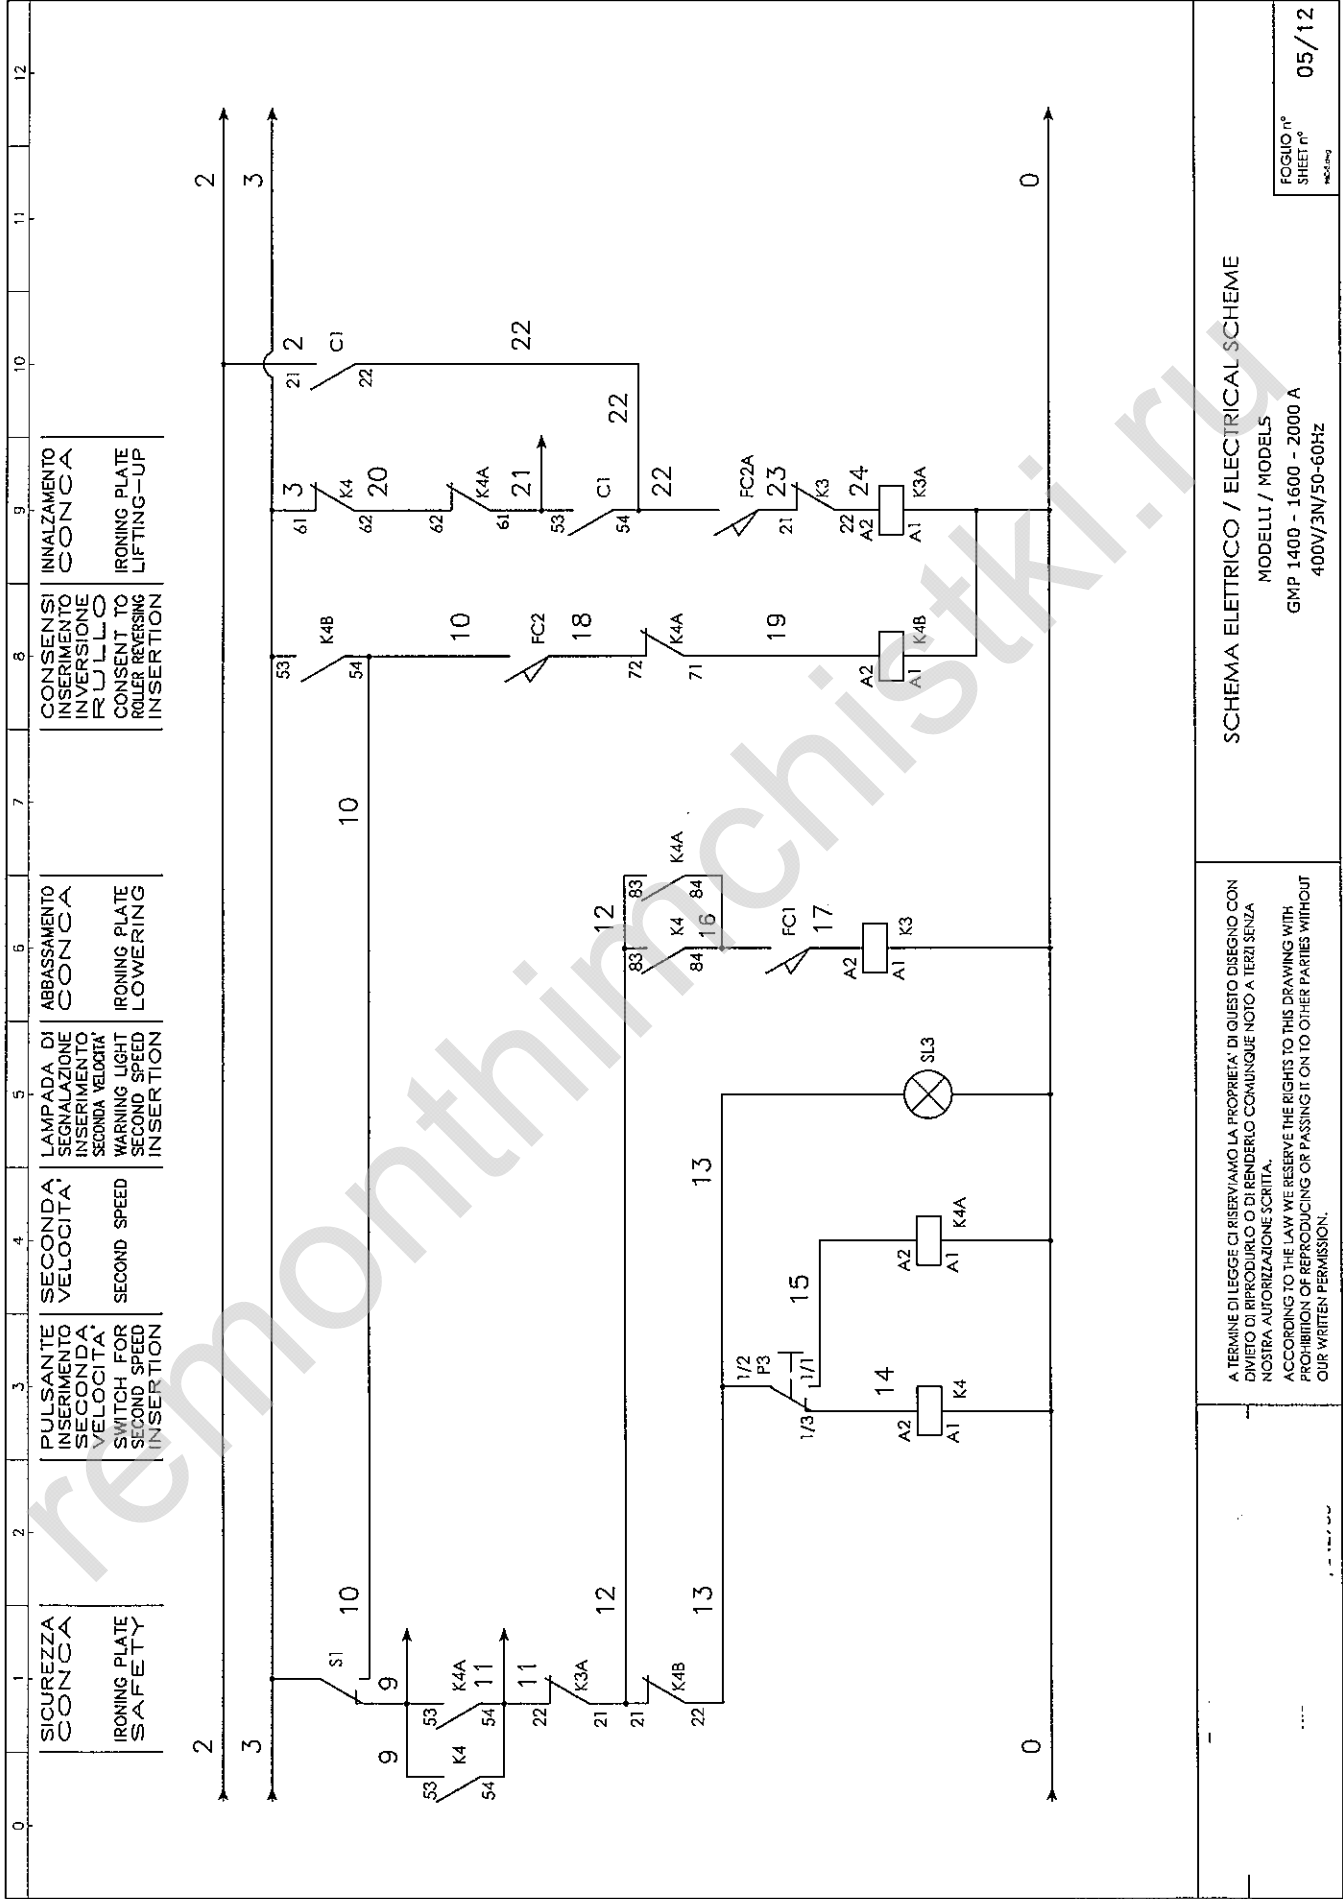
SICUREZZA CONCA
IRONING PLATE SAFETY

PULSANTE INSERIMENTO SECONDA VELOCITA'
SWITCH FOR SECOND SPEED INSERTION

SECONDA VELOCITA'
SECOND SPEED

LAMPADA DI SEGNALAZIONE INSERIMENTO SECONDA VELOCITA'
WARNING LIGHT SECOND SPEED INSERTION

ABBASSAMENTO CONCA
IRONING PLATE LOWERING

CONSENSI INSERIMENTO INVERSIONE RULLO
CONSENT TO ROLLER REVERSING INSERTION

INNALZAMENTO CONCA
IRONING PLATE LIFTING-UP

0 1 2 3 4 5 6 7 8 9 10 11 12

2
3
0

S1 9 10 K4 53 54 9 K4A 53 54 11 11 K3A 22 21 12 21 K4B 22 13 13 10 12 13

1/2 P3 1/1 1/3 14 A2 A1 K4 15 A2 A1 K4A

SL3

K4A 83 84 K4 83 84 12 16 FC1 17 A2 A1 K3

10 K4B 53 54 10 FC2 18 K4A 72 71 19 A2 A1 K4B

3 61 K4 62 20 62 K4A 61 21 53 C1 54 22 FC2A 23 21 K3 22 24 A2 A1 K3A

2 21 C1 22 22 22

A TERMINE DI LEGGE CI RISERVIAMO LA PROPRIETA' DI QUESTO DISEGNO CON DIVIETO DI RIPRODURLO O DI RENDERLO COMUNQUE NOTO A TERZI SENZA NOSTRA AUTORIZZAZIONE SCRITTA.
ACCORDING TO THE LAW WE RESERVE THE RIGHTS TO THIS DRAWING WITH PROHIBITION OF REPRODUCING OR PASSING IT ON TO OTHER PARTIES WITHOUT OUR WRITTEN PERMISSION.

SCHEMA ELETTRICO / ELECTRICAL SCHEME
MODELLI / MODELS
GMP 1400 - 1600 - 2000 A
400V/3N/50-60Hz

FOGLIO n°
SHEET n°
05/12

remonthimchistki.ru